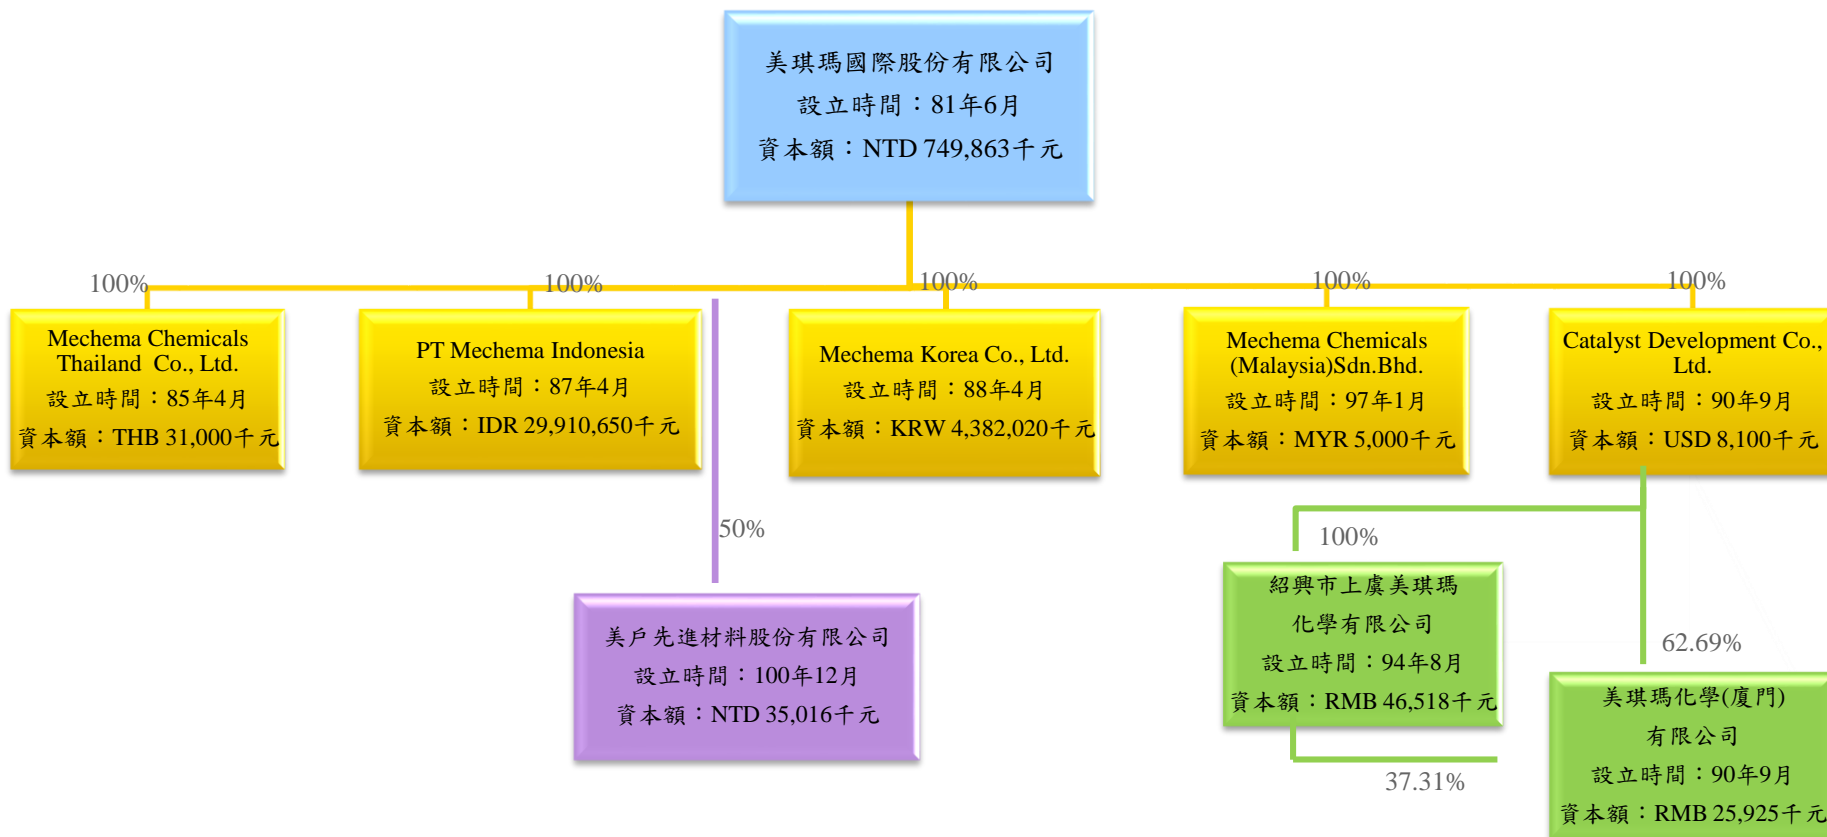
美琪瑪國際股份有限公司
設立時間：81年6月
資本額：NTD 749,863千元

100%

Mechema Chemicals Thailand Co., Ltd.
設立時間：85年4月
資本額：THB 31,000千元

100%

PT Mechema Indonesia
設立時間：87年4月
資本額：IDR 29,910,650千元

100%

Mechema Korea Co., Ltd.
設立時間：88年4月
資本額：KRW 4,382,020千元

100%

Mechema Chemicals (Malaysia)Sdn.Bhd.
設立時間：97年1月
資本額：MYR 5,000千元

100%

Catalyst Development Co., Ltd.
設立時間：90年9月
資本額：USD 8,100千元

50%

美戶先進材料股份有限公司
設立時間：100年12月
資本額：NTD 35,016千元

100%

紹興市上虞美琪瑪化學有限公司
設立時間：94年8月
資本額：RMB 46,518千元

37.31%

62.69%

美琪瑪化學(廈門)有限公司
設立時間：90年9月
資本額：RMB 25,925千元